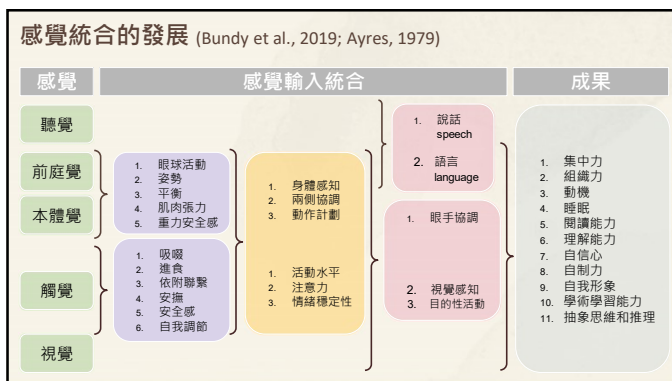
感覺統合的發展 (Bundy et al., 2019; Ayres, 1979)

感覺

感覺輸入統合

成果

聽覺

前庭覺

本體覺

觸覺

視覺

1. 眼球活動
2. 姿勢
3. 平衡
4. 肌肉張力
5. 重力安全感

1. 吸啜
2. 進食
3. 依附聯繫
4. 安撫
5. 安全感
6. 自我調節

1. 身體感知
2. 兩側協調
3. 動作計劃

1. 活動水平
2. 注意力
3. 情緒穩定性

1. 說話 speech
2. 語言 language

1. 眼手協調
2. 視覺感知
3. 目的性活動

1. 集中力
2. 組織力
3. 動機
4. 睡眠
5. 閱讀能力
6. 理解能力
7. 自信心
8. 自制力
9. 自我形象
10. 學術學習能力
11. 抽象思維和推理